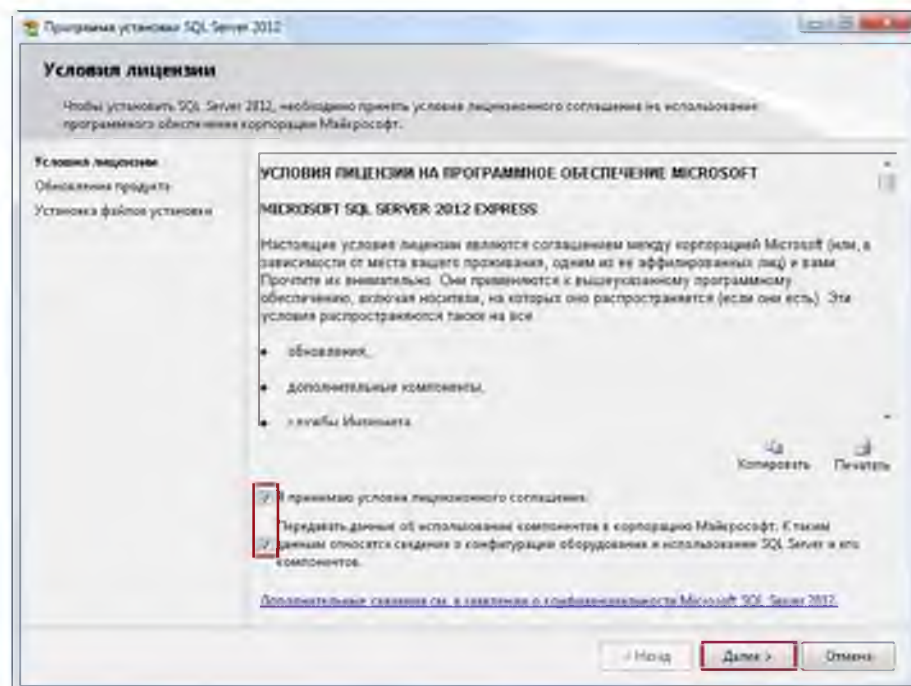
Программа установки SQL Server 2012

Условия лицензии

Чтобы установить SQL Server 2012, необходимо принять условия лицензионного соглашения на использование программного обеспечения корпорации Майкрософт.

Условия лицензии
Обновления продукта
Установка файлов установки

УСЛОВИЯ ЛИЦЕНЗИИ НА ПРОГРАММНОЕ ОБЕСПЕЧЕНИЕ MICROSOFT

MICROSOFT SQL SERVER 2012 EXPRESS

Настоящие условия лицензии являются соглашением между корпорацией Microsoft (или, в зависимости от места вашего проживания, одним из ее аффилированных лиц) и вами. Прочтите их внимательно. Они применяются к вышеуказанному программному обеспечению, включая носители, на которых оно распространяется (если они есть). Эти условия распространяются также на все

• обновления,

• дополнительные компоненты,

• службы Интернета

Копировать Печатать

Я принимаю условия лицензионного соглашения.

Передавать данные об использовании компонентов в корпорацию Майкрософт. К таким данным относятся сведения о конфигурации оборудования и использовании SQL Server и его компонентов.

Дополнительные сведения см. в заявлении о конфиденциальности Microsoft SQL Server 2012.

< Назад Далее > Отмена